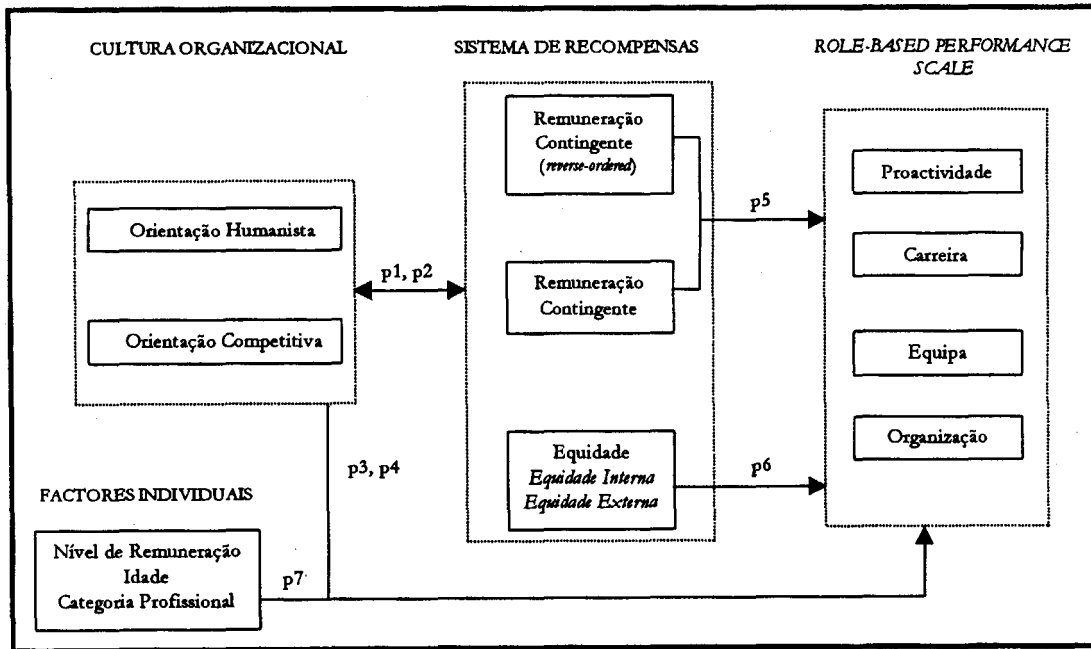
CULTURA ORGANIZACIONAL

SISTEMA DE RECOMPENSAS

ROLE-BASED PERFORMANCE SCALE

Orientação Humanista

Orientação Competitiva

p1, p2

Remuneração Contingente (reverse-ordered)

Remuneração Contingente

Equidade
Equidade Interna
Equidade Externa

p5

p6

Proactividade

Carreira

Equipa

Organização

p3, p4

FACTORES INDIVIDUAIS

Nível de Remuneração
Idade
Categoria Profissional

p7